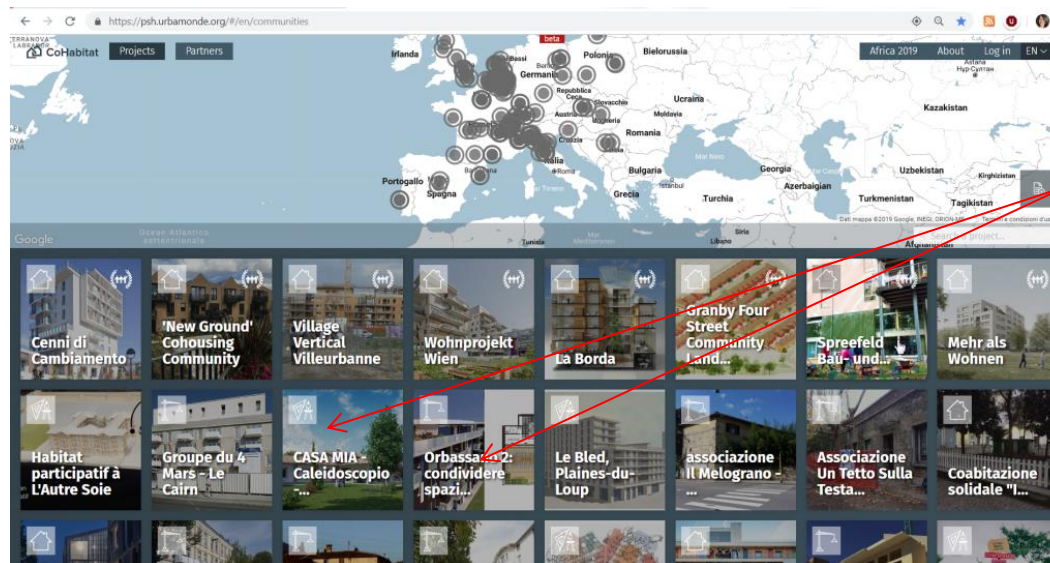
https://psh.urbamonde.org/#/en/communities

CoHabitat Projects Partners

beta

Africa 2019 About Log in EN

Irlanda Bassi Germania Polonia Bielorussia Repubblica Ceca Slovacchia Austria Ucraina Moldavia Romania Croazia Italia Bulgaria Portogallo Spagna Grecia Turchia Georgia Azerbaigian Kazakistan Uzbekistan Turkmenistan Kirghizistan Tagikistan Astana Нур-Султан Mar Nero Istanbul Tunisia Libano Siria Afghanistan

Ocean Atlantico settentrionale

Google

Search project...

Dati mappa ©2019 Google, INEGI, ORION-ME Termini e condizioni d'uso

Cenni di Cambiamento

'New Ground' Cohousing Community

Village Vertical Villeurbanne

Wohnprojekt Wien

La Borda

Granby Four Street Community Land...

Spreefeld Bau- und...

Mehr als Wohnen

Habitat participatif à L'Autre Soie

Groupe du 4 Mars - Le Cairn

CASA MIA - Caleidoscopio -...

Orbassano 2: condividere spazi...

Le Bled, Plaines-du-Loup

associazione Il Melograno - ...

Associazione Un Tetto Sulla Testa...

Coabitazione solidale "I...